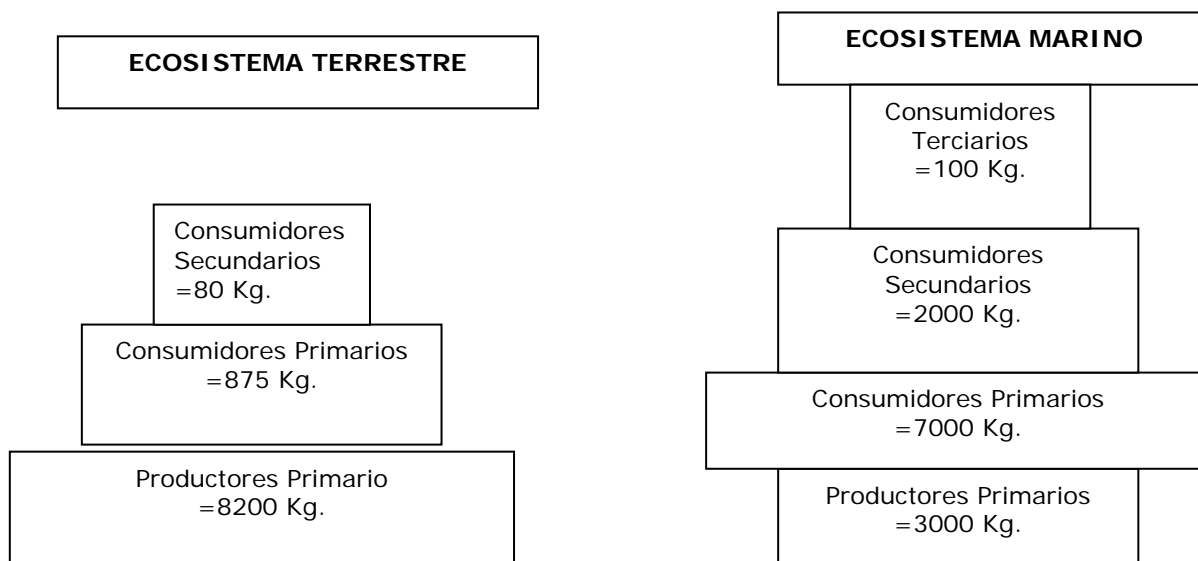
ECOSISTEMA TERRESTRE

Consumidores Secundarios =80 Kg.

Consumidores Primarios =875 Kg.

Productores Primario =8200 Kg.

ECOSISTEMA MARINO

Consumidores Terciarios =100 Kg.

Consumidores Secundarios =2000 Kg.

Consumidores Primarios =7000 Kg.

Productores Primarios =3000 Kg.